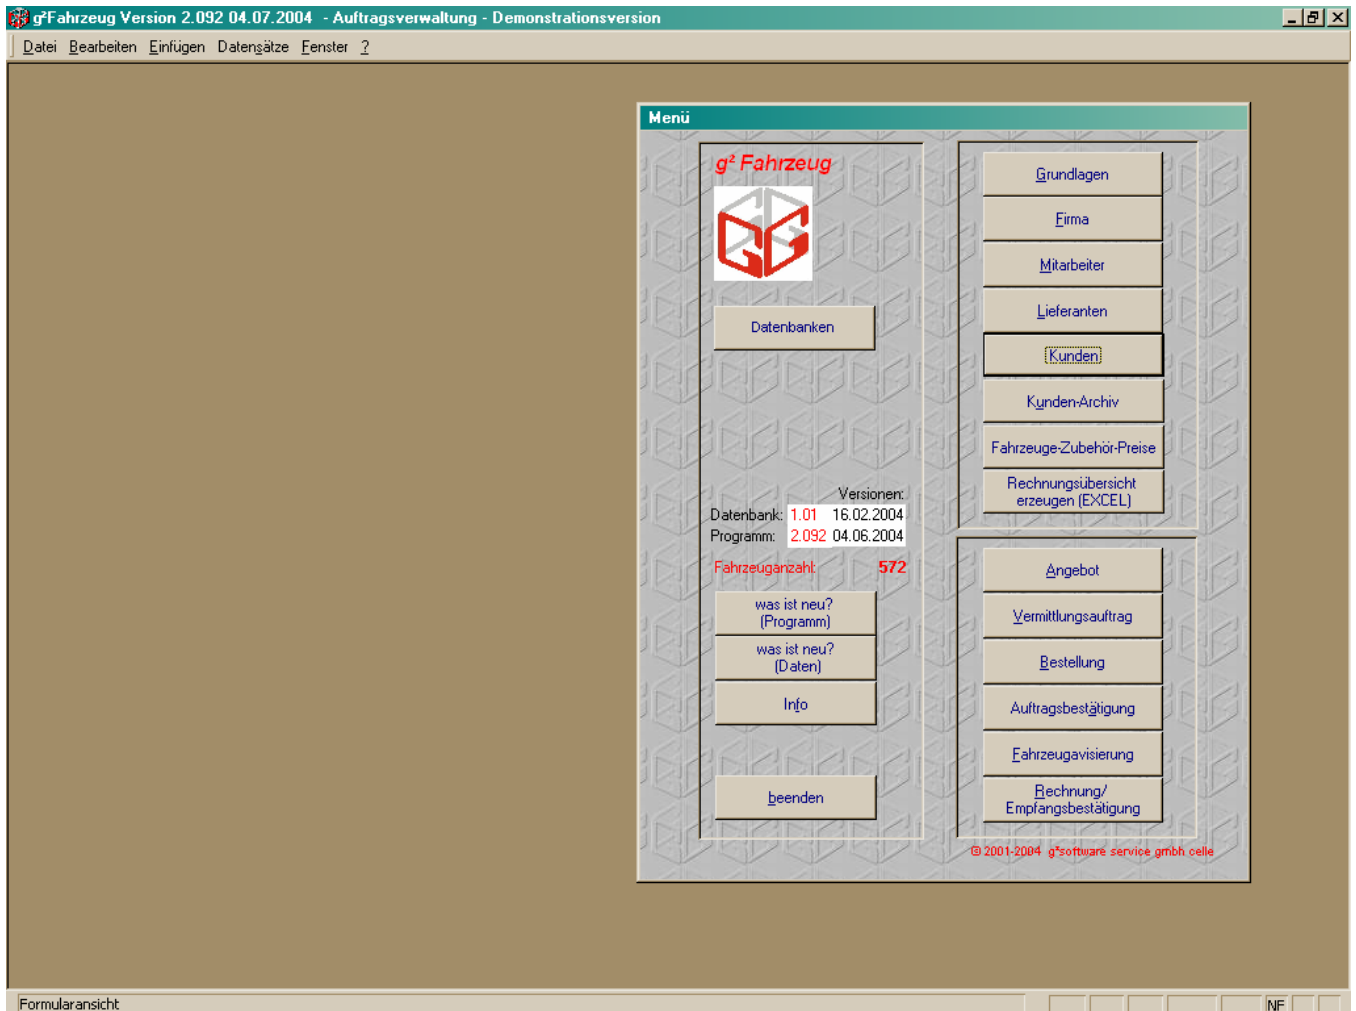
g²Fahrzeug Version 2.092 04.07.2004 - Auftragsverwaltung - Demonstrationsversion

Datei Bearbeiten Einfügen Datensätze Fenster ?

Menü

g² Fahrzeug

Datenbanken

Versionen:
Datenbank: 1.01 16.02.2004
Programm: 2.092 04.06.2004

Fahrzeuganzahl: 572

was ist neu? (Programm)

was ist neu? (Daten)

Info

beenden

Grundlagen

Firma

Mitarbeiter

Lieferanten

Kunden

Kunden-Archiv

Fahrzeuge-Zubehör-Preise

Rechnungsübersicht erzeugen (EXCEL)

Angebot

Vermittlungsauftrag

Bestellung

Auftragsbestätigung

Fahrzeugavisierung

Rechnung/ Empfangsbestätigung

© 2001-2004 g³software service gmbh celle

Formularansicht

NF